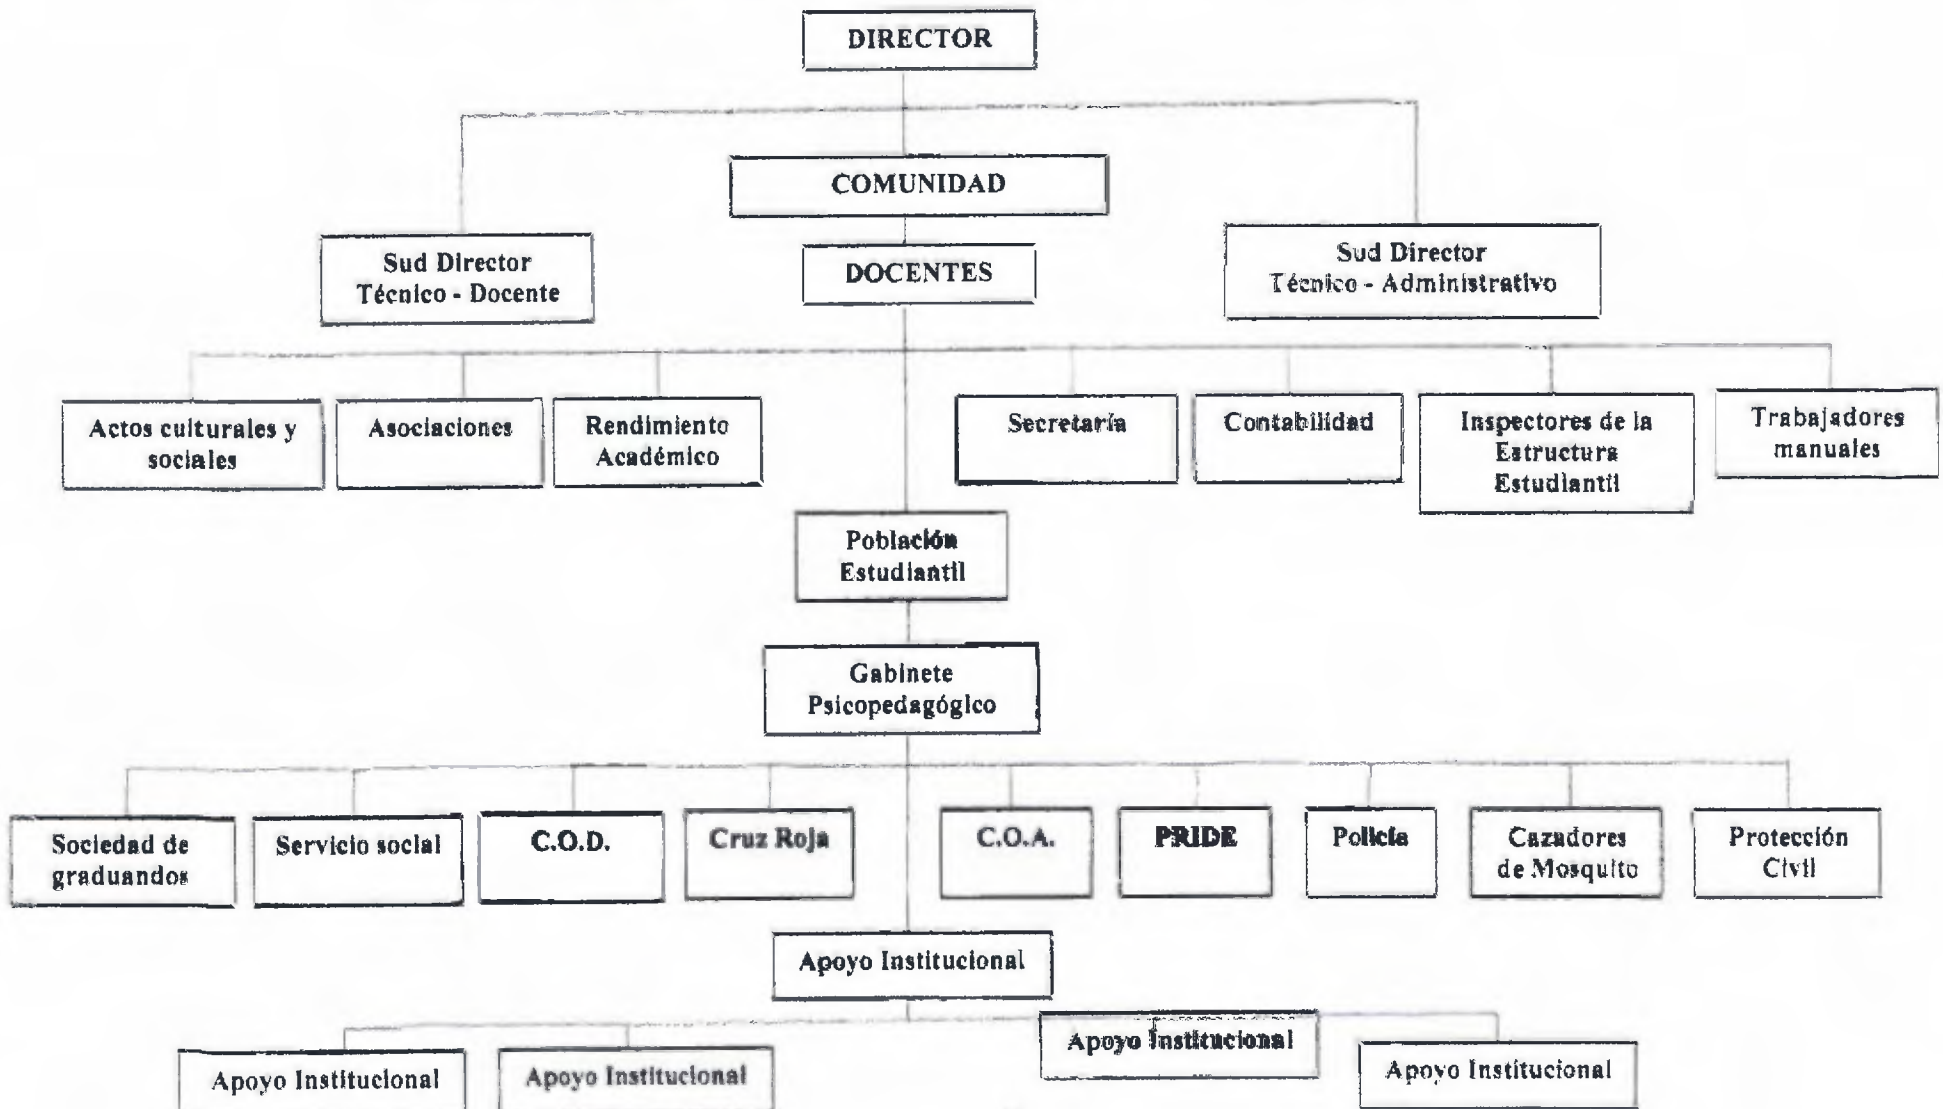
DIRECTOR

COMUNIDAD

Sud Director
Técnico - Docente

DOCENTES

Sud Director
Técnico - Administrativo

Actos culturales y sociales

Asociaciones

Rendimiento Académico

Secretaría

Contabilidad

Inspectores de la Estructura Estudiantil

Trabajadores manuales

Población Estudiantil

Gabinete Psicopedagógico

Sociedad de graduandos

Servicio social

C.O.D.

Cruz Roja

C.O.A.

PRIDE

Policía

Cazadores de Mosquito

Protección Civil

Apoyo Institucional

Apoyo Institucional

Apoyo Institucional

Apoyo Institucional

Apoyo Institucional